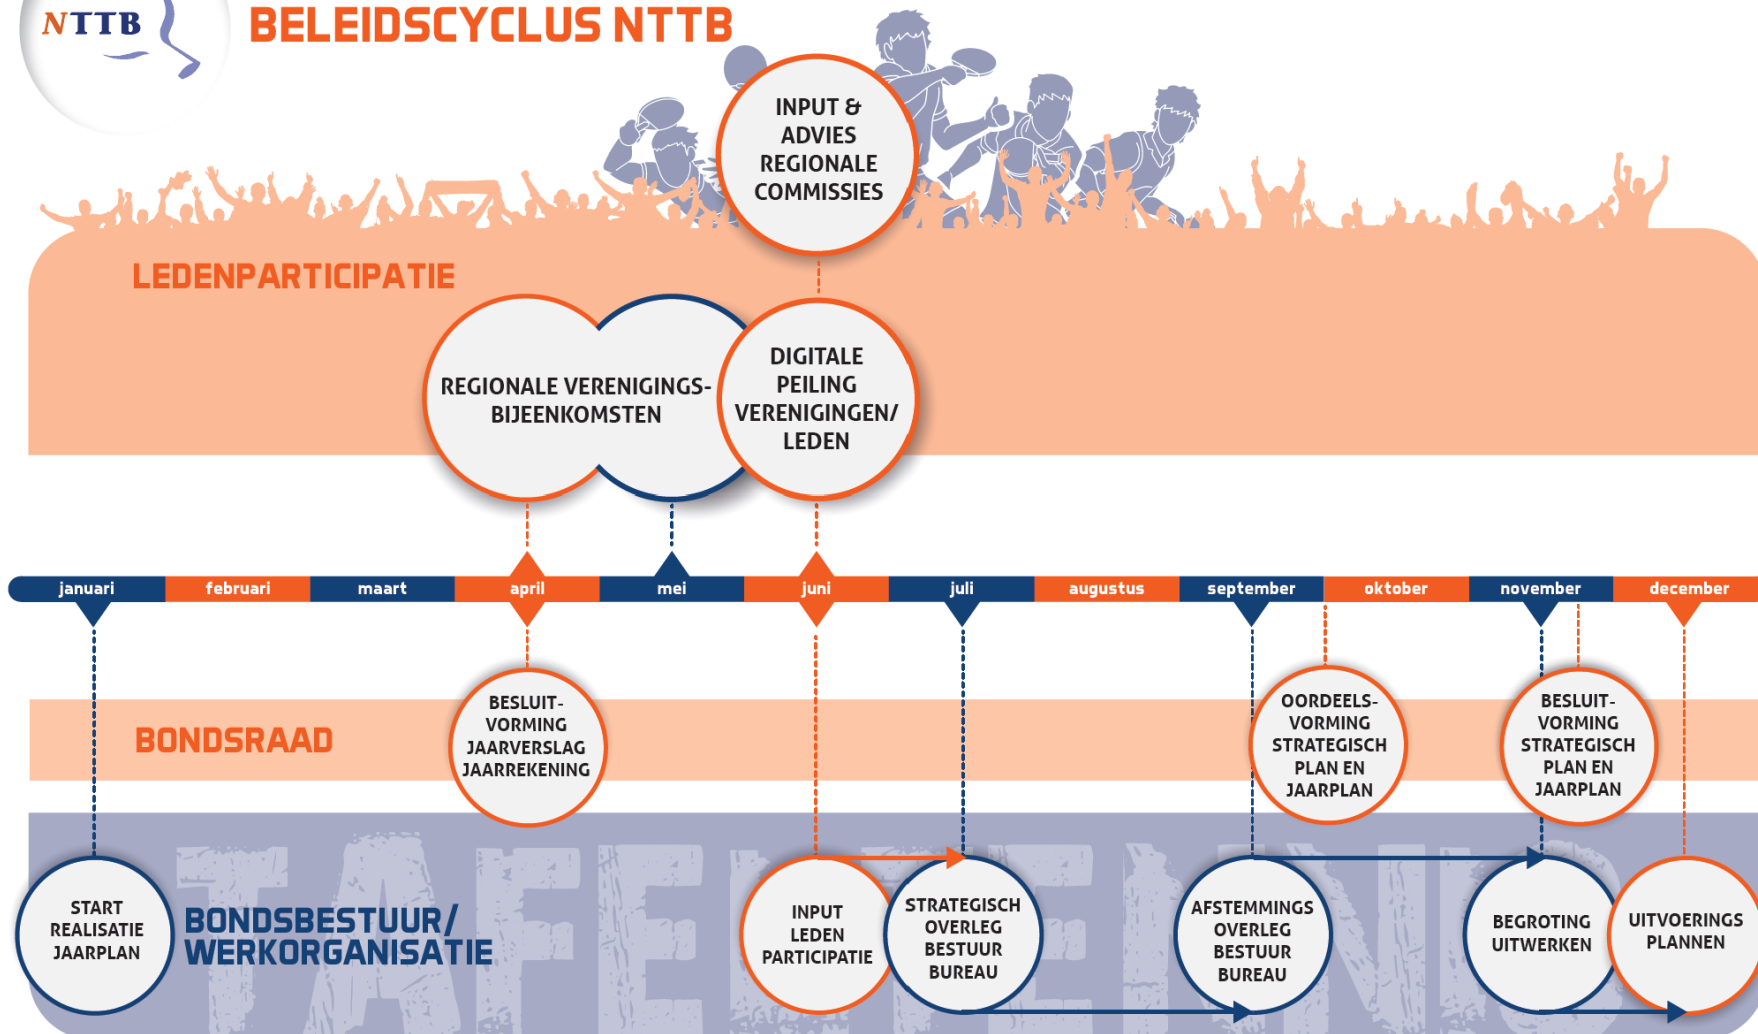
NTTB

BELEIDSCYCLUS NTTB

INPUT & ADVIES REGIONALE COMMISSIES

LEDENPARTICIPATIE

REGIONALE VERENIGINGSBIJEENKOMSTEN

DIGITALE PEILING VERENIGINGEN/ LEDEN

januari februari maart april mei juni juli augustus september oktober november december

BESLUITVORMING JAARVERSLAG JAARREKENING

OORDEELSVORMING STRATEGISCH PLAN EN JAARPLAN

BESLUITVORMING STRATEGISCH PLAN EN JAARPLAN

BONDSRAAD

START REALISATIE JAARPLAN

BONDSBESTUUR/ WERKORGANISATIE

INPUT LEDEN PARTICIPATIE

STRATEGISCH OVERLEG BESTUUR BUREAU

AFSTEMMINGS OVERLEG BESTUUR BUREAU

BEGROTING UITWERKEN

UITVOERINGS PLANNEN

TAFELTENNIS